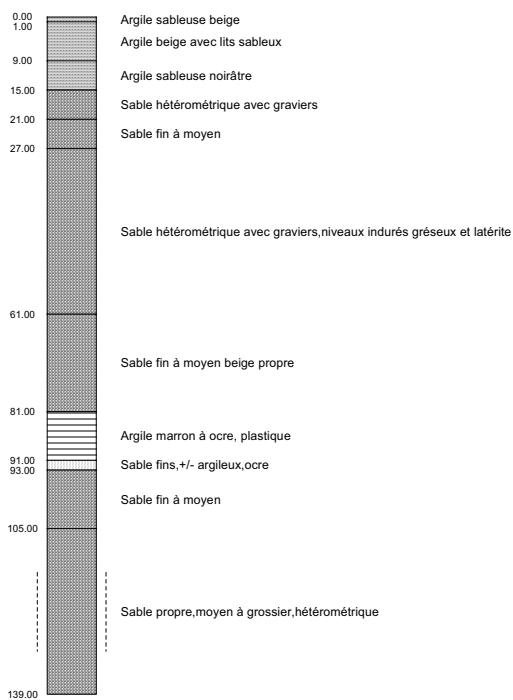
0.00
1.00
9.00
15.00
21.00
27.00
61.00
81.00
91.00
93.00
105.00
139.00

Argile sableuse beige
Argile beige avec lits sableux
Argile sableuse noirâtre
Sable hétérométrique avec graviers
Sable fin à moyen
Sable hétérométrique avec graviers,niveaux indurés gréseux et latérite
Sable fin à moyen beige propre
Argile marron à ocre, plastique
Sable fins,+/- argileux,ocre
Sable fin à moyen
Sable propre,moyen à grossier,hétérométrique